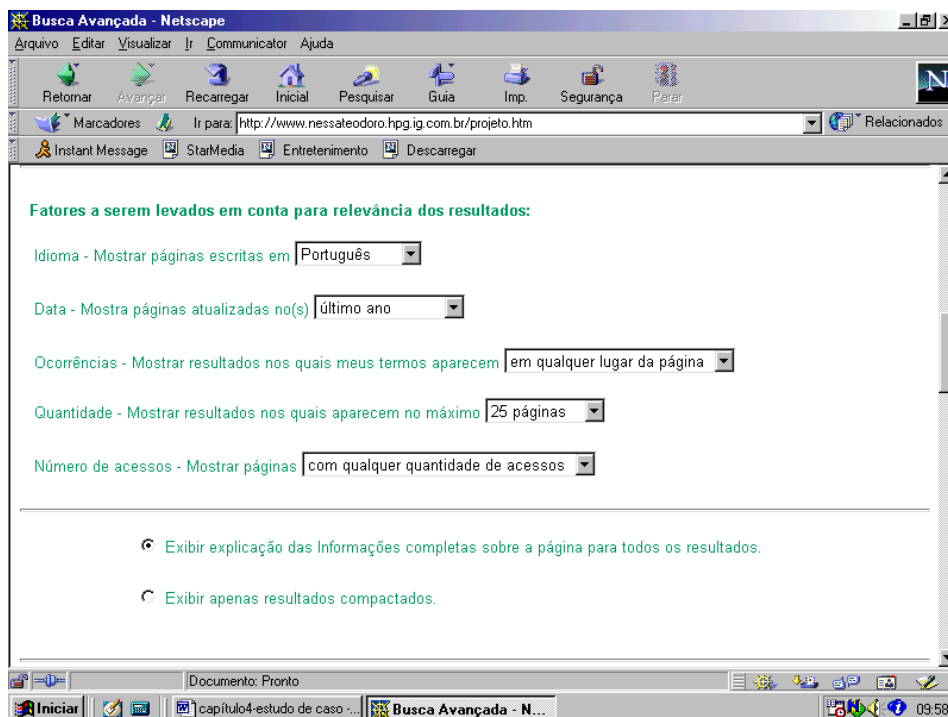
Busca Avançada - Netscape

Arquivo Editar Visualizar Ir Communicator Ajuda

Retornar Avançar Recarregar Inicial Pesquisar Guia Imp. Segurança Parar

Marcadores Ir para: http://www.nessateodoro.hpg.ig.com.br/projeto.htm Relacionados

Instant Message StarMedia Entretenimento Descarregar

Fatores a serem levados em conta para relevância dos resultados:

Idioma - Mostrar páginas escritas em Português

Data - Mostra páginas atualizadas no(s) último ano

Ocorrências - Mostrar resultados nos quais meus termos aparecem em qualquer lugar da página

Quantidade - Mostrar resultados nos quais aparecem no máximo 25 páginas

Número de acessos - Mostrar páginas com qualquer quantidade de acessos

Exibir explicação das Informações completas sobre a página para todos os resultados.

Exibir apenas resultados compactados.

Documento: Pronto

Iniciar capítulo4-estudo de caso -... Busca Avançada - N... 09:58